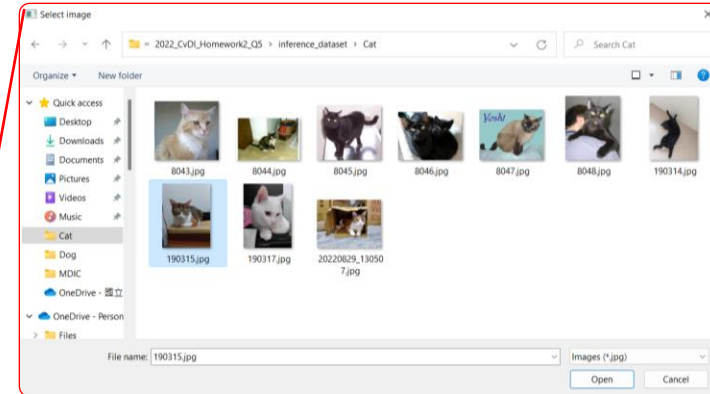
Select image

« 2022_CvDl_Homework2_Q5 › inference_dataset › Cat

Search Cat

Organize ▾ New folder

Quick access
Desktop
Downloads
Documents
Pictures
Videos
Music
Cat
Dog
MDIC
OneDrive - 國立
OneDrive - Person
Files

Yoshi

8043.jpg
8044.jpg
8045.jpg
8046.jpg
8047.jpg
8048.jpg
190314.jpg
190315.jpg
190317.jpg
20220829_130507.jpg

File name: 190315.jpg
Images (*.jpg)
Open
Cancel